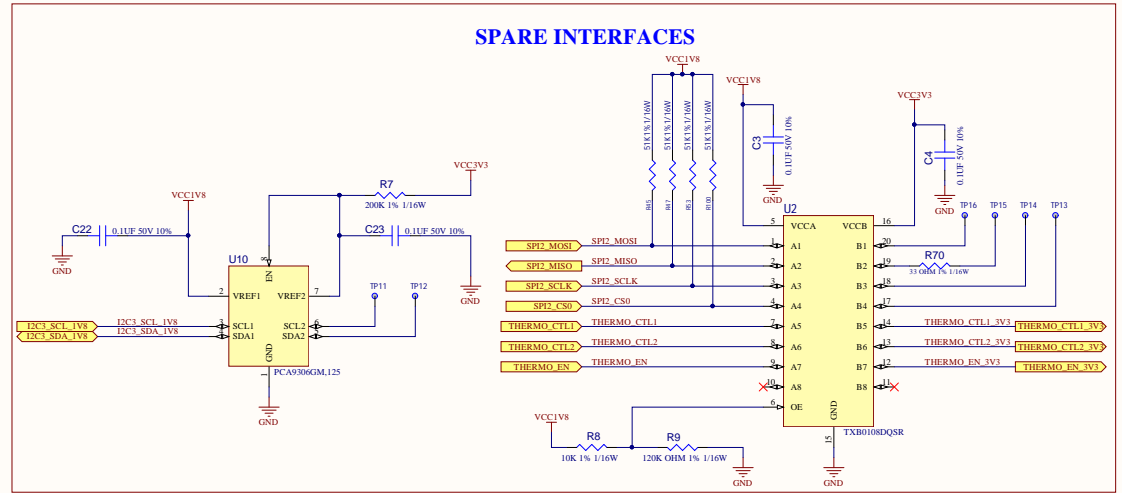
SPARE INTERFACES

VCC1V8
VCC3V3
R7
200K 1% 1/16W
C22
0.1UF 50V 10%
GND
C23
0.1UF 50V 10%
GND
U10
EN
8
2 VREF1
VREF2 7
TP11
TP12
I2C3_SCL_1V8
I2C3_SDA_1V8
I2C3_SCL_1V8
I2C3_SDA_1V8
3 SCL1
4 SDA1
SCL2 6
SDA2 5
GND
1
PCA9306GM,125
GND

VCC1V8
51K 1% 1/16W
51K 1% 1/16W
51K 1% 1/16W
51K 1% 1/16W
R45
R47
R53
R100
VCC1V8
C3
0.1UF 50V 10%
GND
VCC3V3
C4
0.1UF 50V 10%
GND
U2
5 VCCA
VCCB 16
TP16
TP15
TP14
TP13
SPI2_MOSI
SPI2_MOSI
1 A1
B1 20
SPI2_MISO
SPI2_MISO
2 A2
B2 19
R70
33 OHM 1% 1/16W
SPI2_SCLK
SPI2_SCLK
3 A3
B3 18
SPI2_CS0
SPI2_CS0
4 A4
B4 17
THERMO_CTL1
THERMO_CTL1
7 A5
B5 14
THERMO_CTL1_3V3
THERMO_CTL1_3V3
THERMO_CTL2
THERMO_CTL2
8 A6
B6 13
THERMO_CTL2_3V3
THERMO_CTL2_3V3
THERMO_EN
THERMO_EN
9 A7
B7 12
THERMO_EN_3V3
THERMO_EN_3V3
10 A8
B8 11
6 OE
GND
15
TXB0108DQSR
GND
VCC1V8
R8
10K 1% 1/16W
R9
120K OHM 1% 1/16W
GND